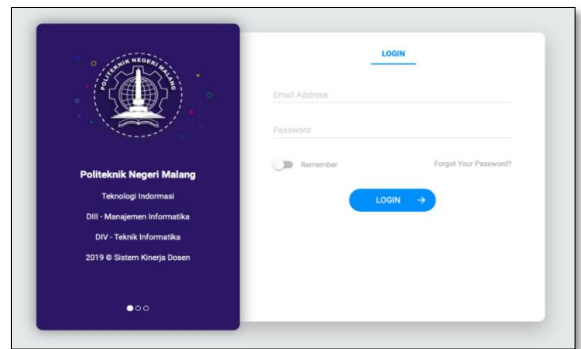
POLITEKNIK NEGERI MALANG

Politeknik Negeri Malang

Teknologi Indormasi

DIII - Manajemen Informatika

DIV - Teknik Informatika

2019 © Sistem Kinerja Dosen

LOGIN

Email Address

Password

Remember

Forgot Your Password?

LOGIN →